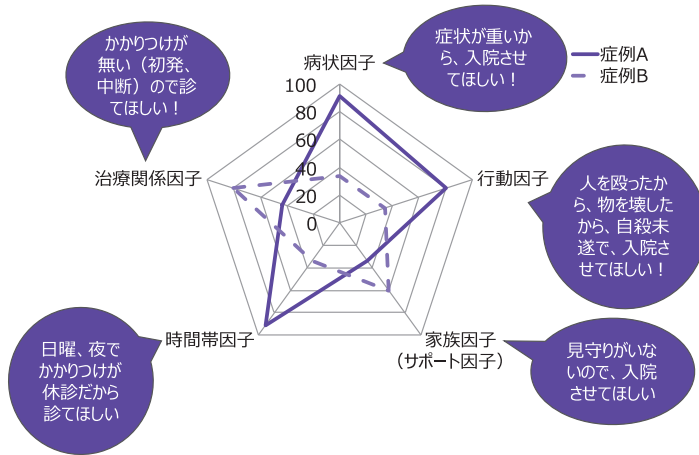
かかりつけが無い（初発、中断）ので診てほしい！

病状因子

症状が重いから、入院させてほしい！

症例A
症例B

100
80
60
40
20
0

治療関係因子

行動因子

人を殴ったから、物を壊したから、自殺未遂で、入院させてほしい！

時間帯因子

家族因子（サポート因子）

日曜、夜でかかりつけが休診だから診てほしい

見守りがいないので、入院させてほしい